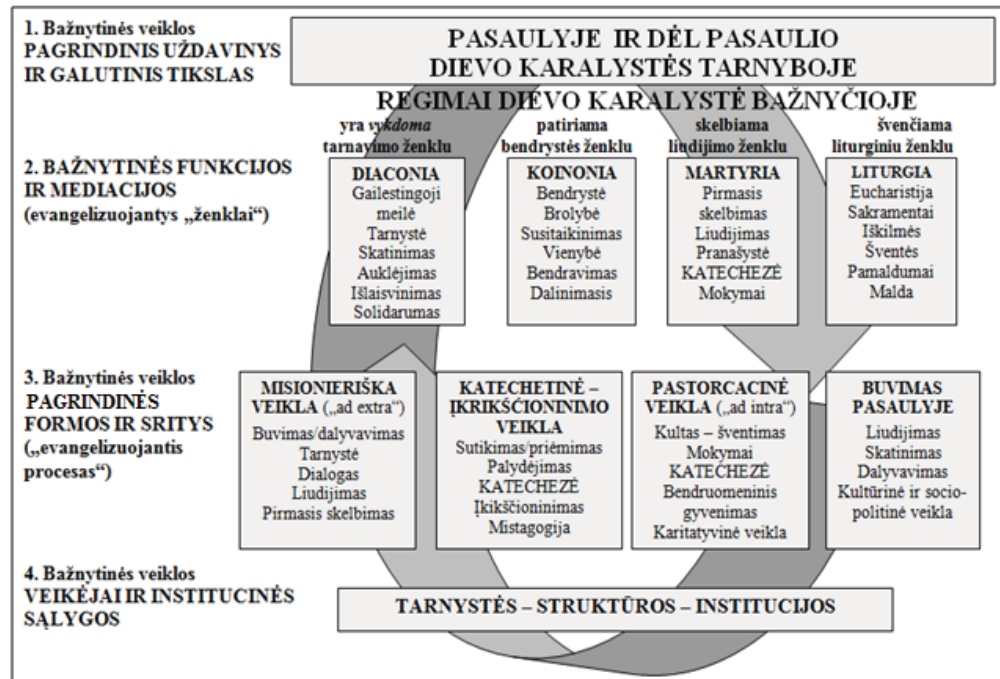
1. Bažnytinės veiklos PAGRINDINIS UŽDAVINYS IR GALUTINIS TIKSLAS

PASAULYJE IR DĖL PASAULIO DIEVO KARALYSTĖS TARNYBOJE

REGIMAI DIEVO KARALYSTĖ BAŽNYČIOJE

2. BAŽNYTINĖS FUNKCIJOS IR MEDIACIJOS (evangelizuojantys „ženklai“)

yra vykdoma tarnayimo ženklu

DIACONIA
Gailestingoji meilė
Tarnystė
Skatinimas
Auklėjimas
Išlaisvinimas
Solidarumas

patiriama bendrystės ženklu

KOINONIA
Bendrystė
Brolybė
Susitaikinimas
Vienybė
Bendravimas
Dalinimasis

skelbiama liudijimo ženklu

MARTYRIA
Pirmasis skelbimas
Liudijimas
Pranašystė
KATECHEZĖ
Mokymai

švenčiama liturginiu ženklu

LITURGIA
Eucharistija
Sakramentai
Iškilmės
Šventės
Pamaldumai
Malda

3. Bažnytinės veiklos PAGRINDINĖS FORMOS IR SRITYS („evangelizuojantis procesas“)

MISIONIERIŠKA VEIKLA („ad extra“)
Buvimas/dalyvavimas
Tarnystė
Dialogas
Liudijimas
Pirmasis skelbimas

KATECHETINĖ – ĮKRIKŠČIONINIMO VEIKLA
Sutikimas/priėmimas
Palydėjimas
KATECHEZĖ
Įkikščioninimas
Mistagogija

PASTORCACINĖ VEIKLA („ad intra“)
Kultas – šventimas
Mokymai
KATECHEZĖ
Bendruomeninis gyvenimas
Karitatyvinė veikla

BUVIMAS PASAULYJE
Liudijimas
Skatinimas
Dalyvavimas
Kultūrinė ir sociopolitinė veikla

4. Bažnytinės veiklos VEIKĖJAI IR INSTITUCINĖS SĄLYGOS

TARNYSTĖS – STRUKTŪROS – INSTITUCIJOS